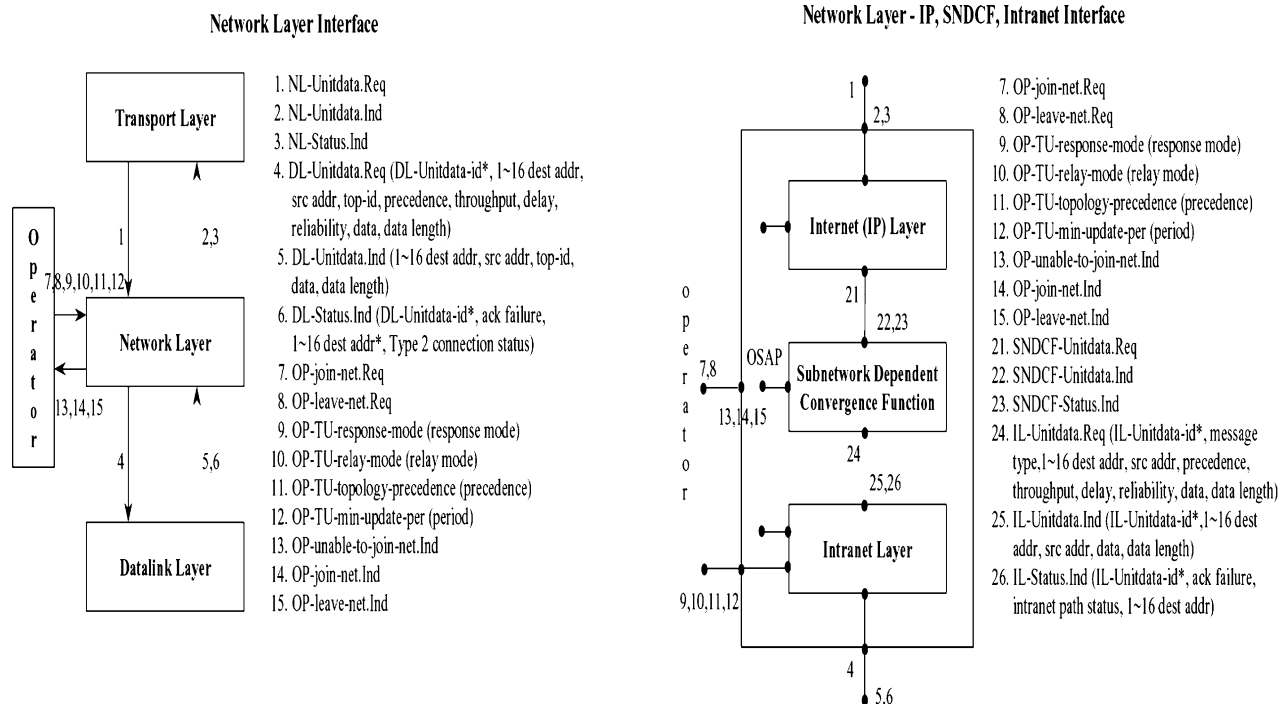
Network Layer Interface

Transport Layer

1

2,3

O
p
e
r
a
t
o
r

7,8,9,10,11,12

Network Layer

13,14,15

4

5,6

Datalink Layer

1. NL-Unitdata.Req
2. NL-Unitdata.Ind
3. NL-Status.Ind
4. DL-Unitdata.Req (DL-Unitdata-id*, 1~16 dest addr, src addr, top-id, precedence, throughput, delay, reliability, data, data length)
5. DL-Unitdata.Ind (1~16 dest addr, src addr, top-id, data, data length)
6. DL-Status.Ind (DL-Unitdata-id*, ack failure, 1~16 dest addr*, Type 2 connection status)
7. OP-join-net.Req
8. OP-leave-net.Req
9. OP-TU-response-mode (response mode)
10. OP-TU-relay-mode (relay mode)
11. OP-TU-topology-precedence (precedence)
12. OP-TU-min-update-per (period)
13. OP-unable-to-join-net.Ind
14. OP-join-net.Ind
15. OP-leave-net.Ind

Network Layer - IP, SNDCF, Intranet Interface

1

2,3

Internet (IP) Layer

21

22,23

o
p
e
r
a
t
o
r

7,8

OSAP

13,14,15

Subnetwork Dependent Convergence Function

24

25,26

Intranet Layer

9,10,11,12

4

5,6

7. OP-join-net.Req
8. OP-leave-net.Req
9. OP-TU-response-mode (response mode)
10. OP-TU-relay-mode (relay mode)
11. OP-TU-topology-precedence (precedence)
12. OP-TU-min-update-per (period)
13. OP-unable-to-join-net.Ind
14. OP-join-net.Ind
15. OP-leave-net.Ind
21. SNDCF-Unitdata.Req
22. SNDCF-Unitdata.Ind
23. SNDCF-Status.Ind
24. IL-Unitdata.Req (IL-Unitdata-id*, message type,1~16 dest addr, src addr, precedence, throughput, delay, reliability, data, data length)
25. IL-Unitdata.Ind (IL-Unitdata-id*,1~16 dest addr, src addr, data, data length)
26. IL-Status.Ind (IL-Unitdata-id*, ack failure, intranet path status, 1~16 dest addr)